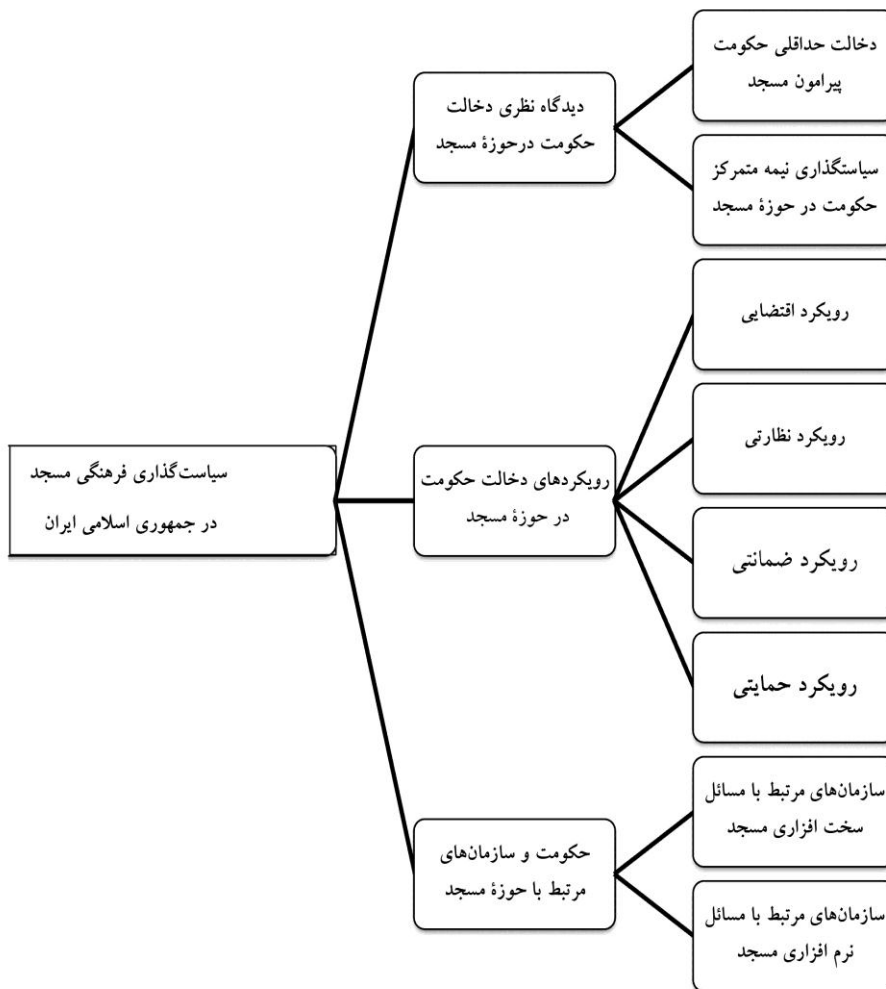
سیاست‌گذاری فرهنگی مسجد در جمهوری اسلامی ایران

دیدگاه نظری دخالت حکومت درحوزهٔ مسجد

دخالت حداقلی حکومت پیرامون مسجد

سیاستگذاری نیمه متمرکز حکومت در حوزهٔ مسجد

رویکردهای دخالت حکومت در حوزهٔ مسجد

رویکرد اقتضایی

رویکرد نظارتی

رویکرد ضمانتی

رویکرد حمایتی

حکومت و سازمان‌های مرتبط با حوزهٔ مسجد

سازمان‌های مرتبط با مسائل سخت افزاری مسجد

سازمان‌های مرتبط با مسائل نرم افزاری مسجد